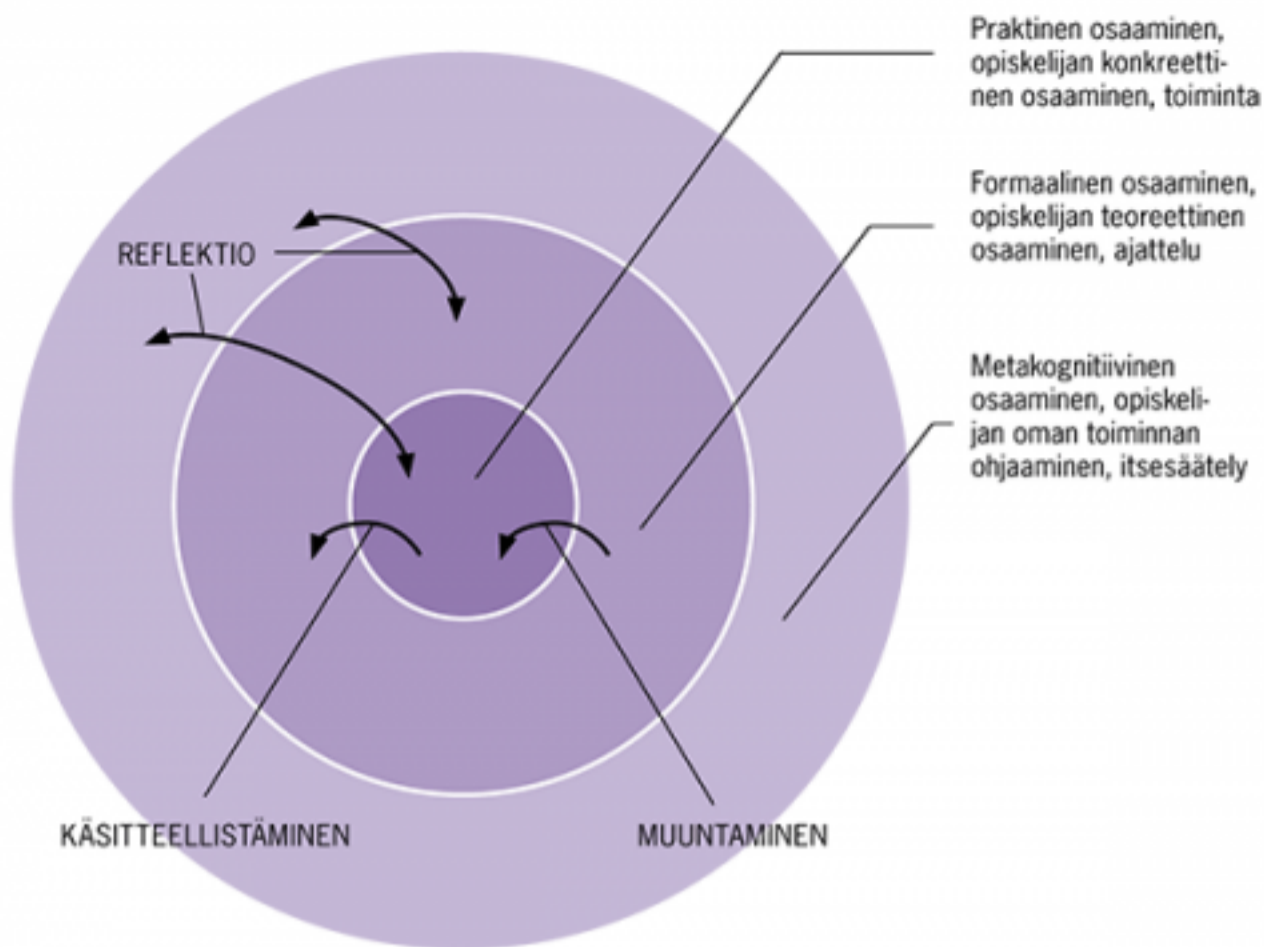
Praktinen osaaminen, opiskelijan konkreettinen osaaminen, toiminta

Formaalinen osaaminen, opiskelijan teoreettinen osaaminen, ajattelu

Metakognitiivinen osaaminen, opiskelijan oman toiminnan ohjaaminen, itsesäätely

REFLEKTIO

KÄSITTEELLISTÄMINEN

MUUNTAMINEN